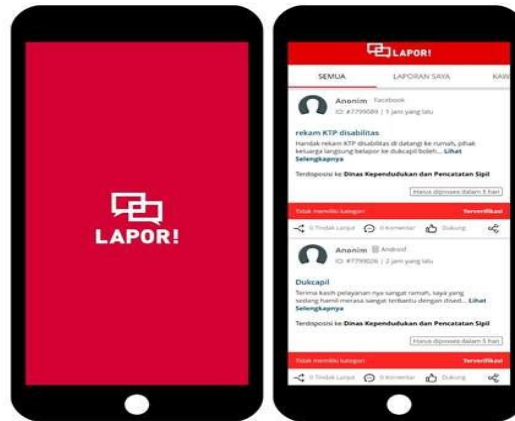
LAPOR!

LAPOR!

SEMUA

LAPORAN SAYA

KAW

Anonim Facebook

ID: #7799089 | 1 jam yang lalu

rekam KTP disabilitas

Hanbak rekam KTP disabilitas di datangi ke rumah, pihak keluarga langsung belapor ke dukcapil boleh... Lihat Selengkapnya

Terdisposisi ke Dinas Kependudukan dan Pencatatan Sipil

Harus diproses dalam 5 hari

Tidak memiliki kategori

Terverifikasi

0 Tindak Lanjut

0 Komentar

Dukung

Anonim Android

ID: #7799026 | 2 jam yang lalu

Dukcapil

Terima kasih pelayanan nya sangat ramah, saya yang sedang hamil merasa sangat terbantu dengan dised... Lihat Selengkapnya

Terdisposisi ke Dinas Kependudukan dan Pencatatan Sipil

Harus diproses dalam 5 hari

Tidak memiliki kategori

Terverifikasi

0 Tindak Lanjut

0 Komentar

Dukung